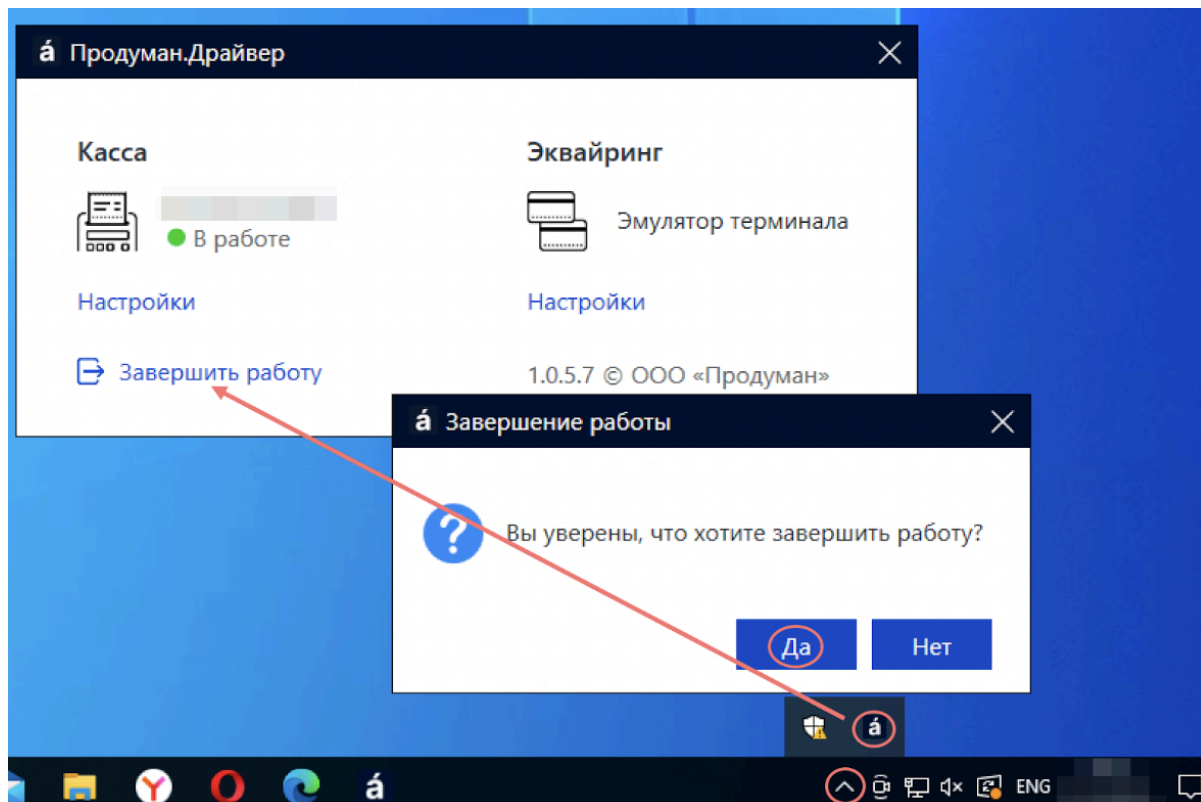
á Продуман.Драйвер

Касса

В работе

Настройки

Завершить работу

Эквайринг

Эмулятор терминала

Настройки

1.0.5.7 © ООО «Продуман»

á Завершение работы

Вы уверены, что хотите завершить работу?

Да

Нет

á

á

ENG